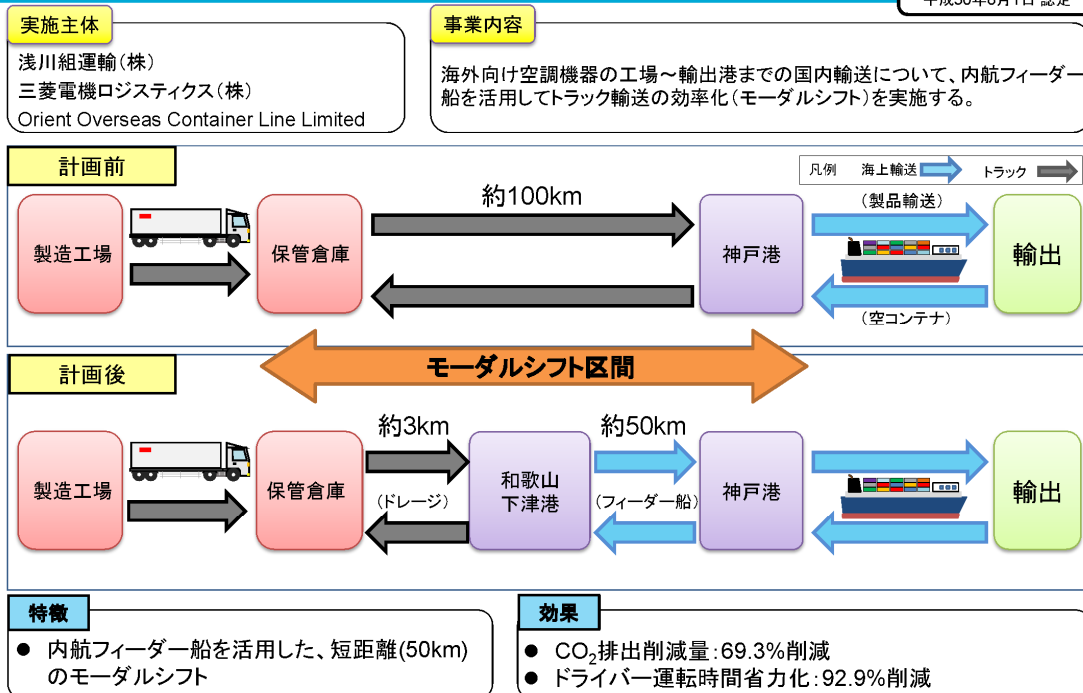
平成30年8月1日 認定

実施主体
浅川組運輸(株)
三菱電機ロジスティクス(株)
Orient Overseas Container Line Limited

事業内容
海外向け空調機器の工場～輸出港までの国内輸送について、内航フィーダー船を活用してトラック輸送の効率化(モーダルシフト)を実施する。

計画前
凡例 海上輸送 トラック
製造工場
保管倉庫
約100km
神戸港
(製品輸送)
(空コンテナ)
輸出

モーダルシフト区間

計画後
製造工場
保管倉庫
約3km
(ドレージ)
和歌山下津港
約50km
(フィーダー船)
神戸港
輸出

特徴
● 内航フィーダー船を活用した、短距離(50km)のモーダルシフト

効果
● $CO_2$排出削減量:69.3%削減
● ドライバー運転時間省力化:92.9%削減